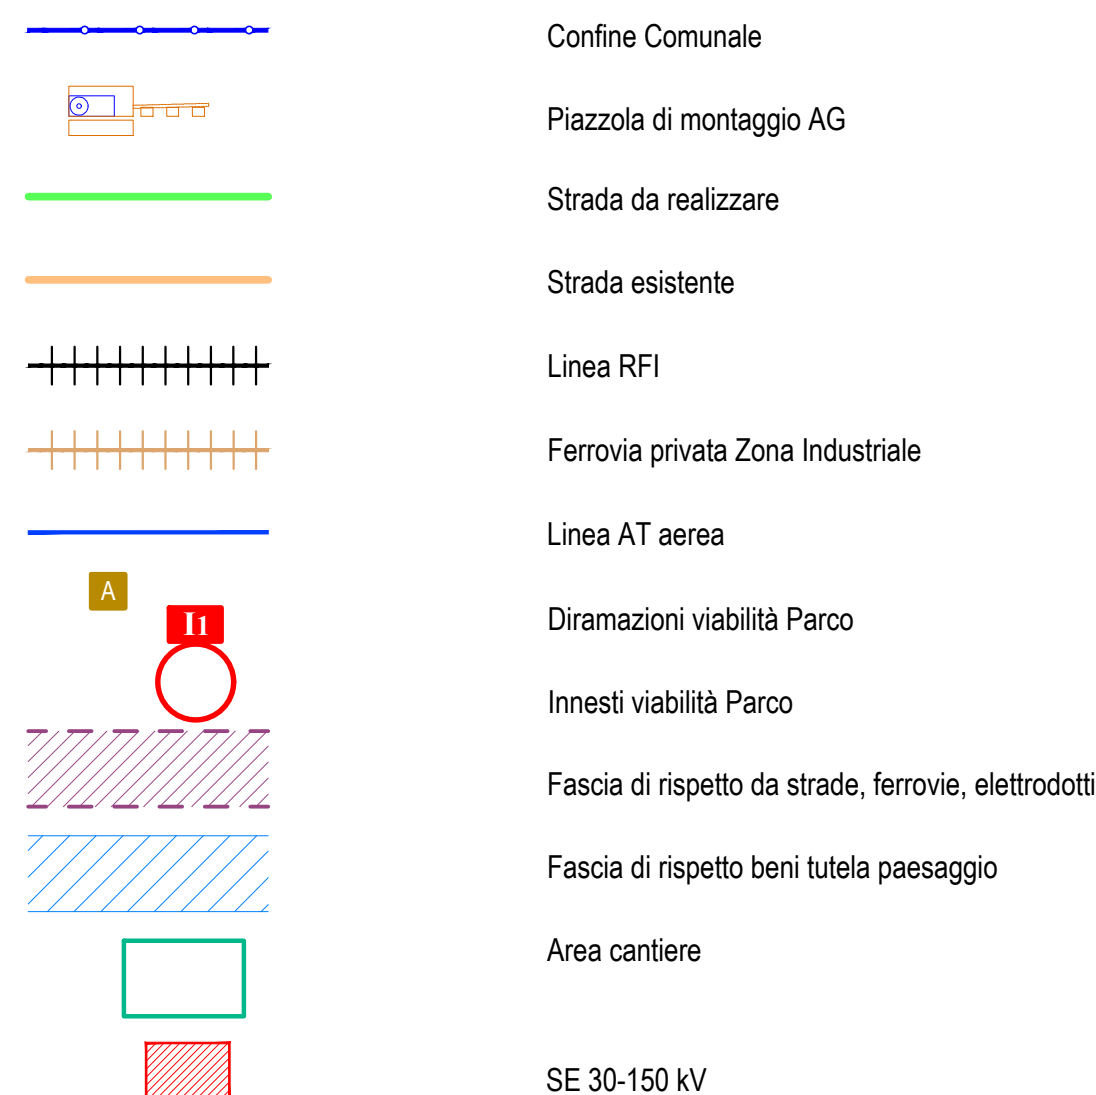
Confine Comunale

Piazzola di montaggio AG

Strada da realizzare

Strada esistente

Linea RFI

Ferrovia privata Zona Industriale

Linea AT aerea

A

I1

Diramazioni viabilità Parco

Innesti viabilità Parco

Fascia di rispetto da strade, ferrovie, elettrodotti

Fascia di rispetto beni tutela paesaggio

Area cantiere

SE 30-150 kV